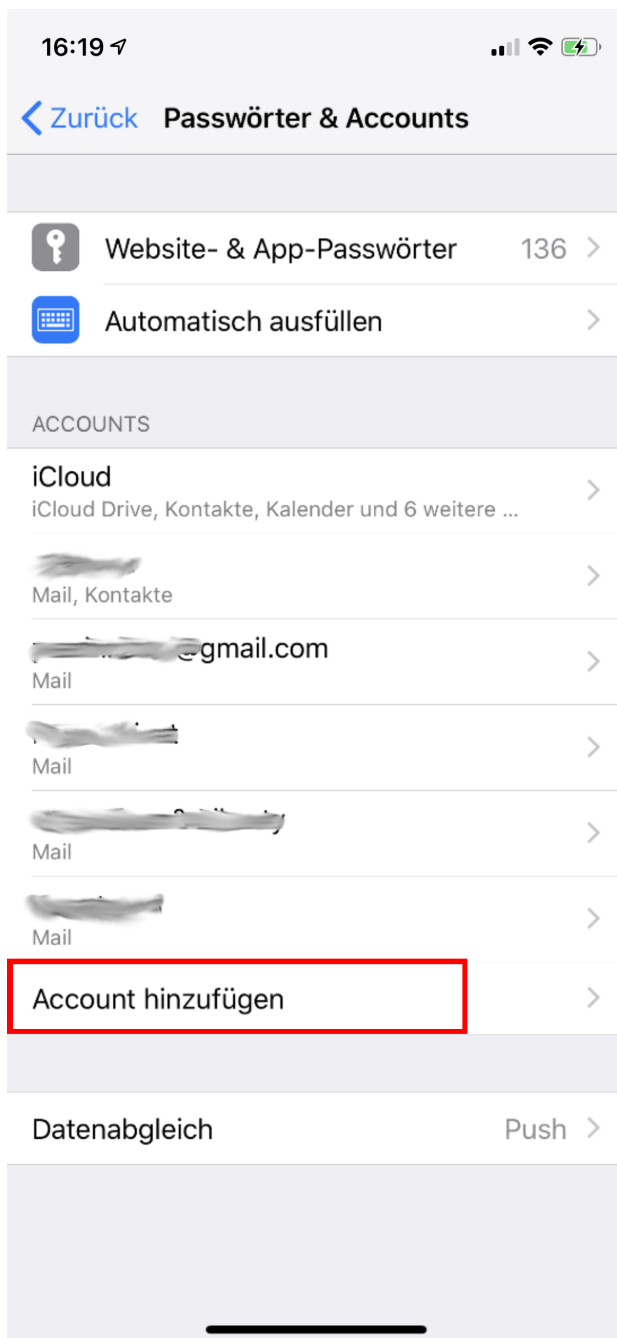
16:19

Zurück Passwörter & Accounts

Website- & App-Passwörter 136

Automatisch ausfüllen

ACCOUNTS

iCloud
iCloud Drive, Kontakte, Kalender und 6 weitere ...

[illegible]
Mail, Kontakte

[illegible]@gmail.com
Mail

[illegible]
Mail

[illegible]
Mail

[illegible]
Mail

Account hinzufügen

Datenabgleich Push